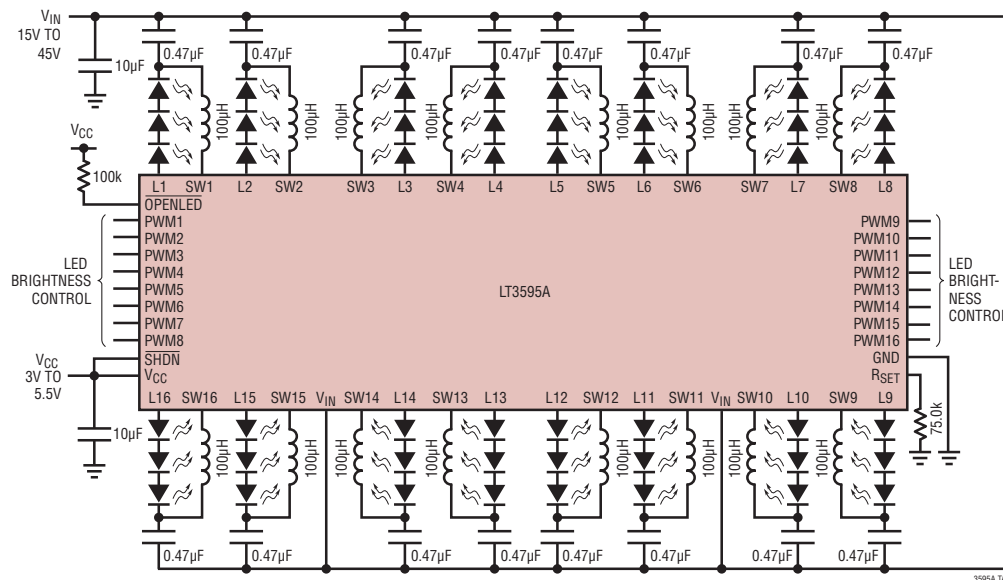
$V_{IN}$
15V TO
45V
10µF
0.47µF
0.47µF
0.47µF
0.47µF
0.47µF
0.47µF
0.47µF
0.47µF
100µH
100µH
100µH
100µH
100µH
100µH
100µH
100µH
$V_{CC}$
100k
L1 SW1 L2 SW2 SW3 L3 SW4 L4 L5 SW5 L6 SW6 SW7 L7 SW8 L8
$\overline{OPENLED}$
PWM1
PWM2
PWM3
PWM4
PWM5
PWM6
PWM7
PWM8
LED
BRIGHTNESS
CONTROL
LT3595A
PWM9
PWM10
PWM11
PWM12
PWM13
PWM14
PWM15
PWM16
LED
BRIGHT-
NESS
CONTROL
$V_{CC}$
3V TO
5.5V
$\overline{SHDN}$
$V_{CC}$
GND
$R_{SET}$
75.0k
L16 SW16 L15 SW15 $V_{IN}$ SW14 L14 SW13 L13 L12 SW12 L11 SW11 $V_{IN}$ SW10 L10 SW9 L9
10µF
100µH
100µH
100µH
100µH
100µH
100µH
100µH
100µH
0.47µF
0.47µF
0.47µF
0.47µF
0.47µF
0.47µF
0.47µF
0.47µF
3595A T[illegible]